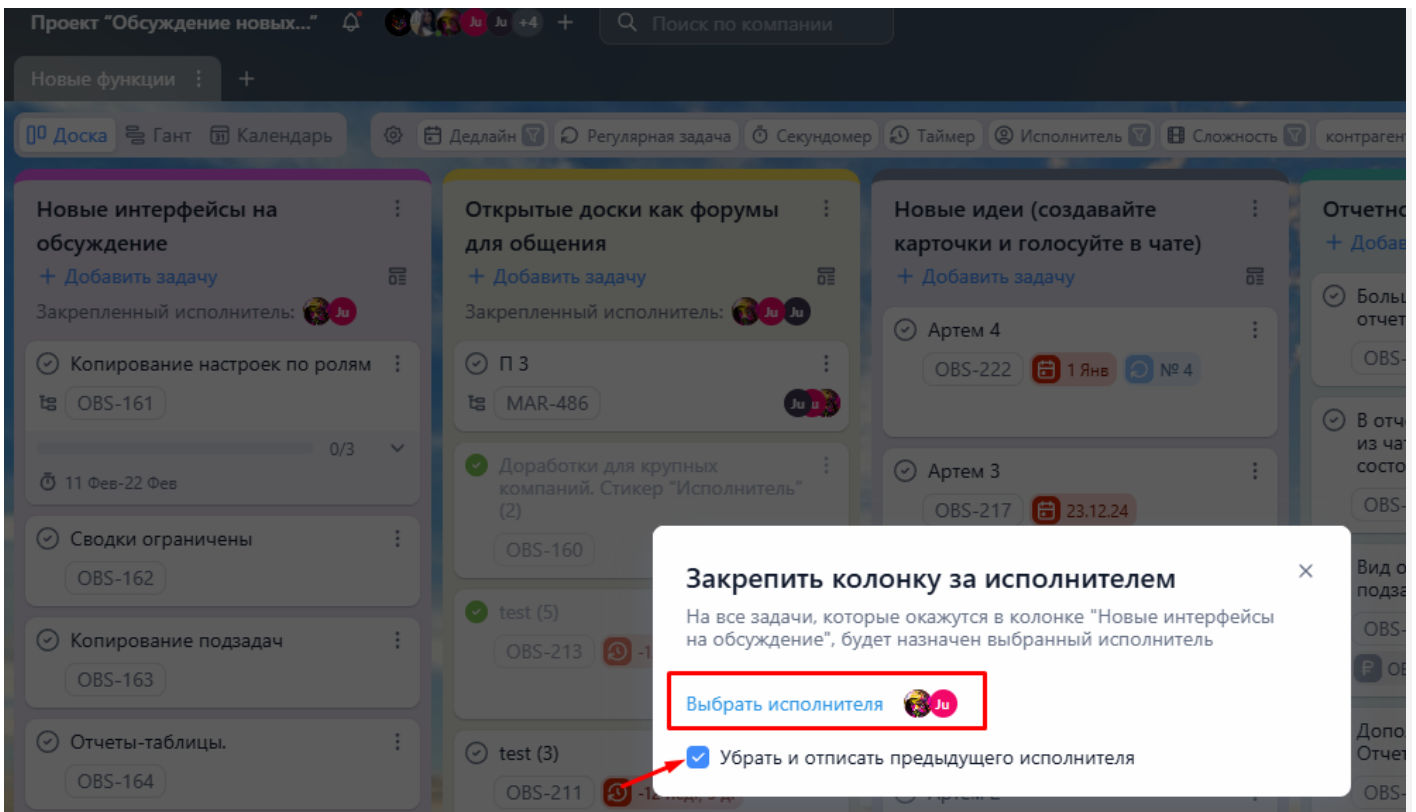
Проект "Обсуждение новых..." Ju Ju +4 + Поиск по компании

Новые функции +

Доска Гант Календарь Дедлайн Регулярная задача Секундомер Таймер Исполнитель Сложность контрагент

Новые интерфейсы на обсуждение
+ Добавить задачу
Закрепленный исполнитель: Ju

Копирование настроек по ролям
OBS-161
0/3
11 Фев-22 Фев

Сводки ограничены
OBS-162

Копирование подзадач
OBS-163

Отчеты-таблицы.
OBS-164

Открытые доски как форумы для общения
+ Добавить задачу
Закрепленный исполнитель: Ju Ju

П 3
MAR-486
Ju

Доработки для крупных компаний. Стикер "Исполнитель" (2)
OBS-160

test (5)
OBS-213

test (3)
OBS-211

Новые идеи (создавайте карточки и голосуйте в чате)
+ Добавить задачу

Артем 4
OBS-222 1 Янв № 4

Артем 3
OBS-217 23.12.24

Отчетно
+ Добав
Боль отчет
OBS-
В отч из чат состо
OBS-
Вид о подза
OBS-
OB
Допо Отчет

Закрепить колонку за исполнителем
На все задачи, которые окажутся в колонке "Новые интерфейсы на обсуждение", будет назначен выбранный исполнитель

Выбрать исполнителя Ju

Убрать и отписать предыдущего исполнителя